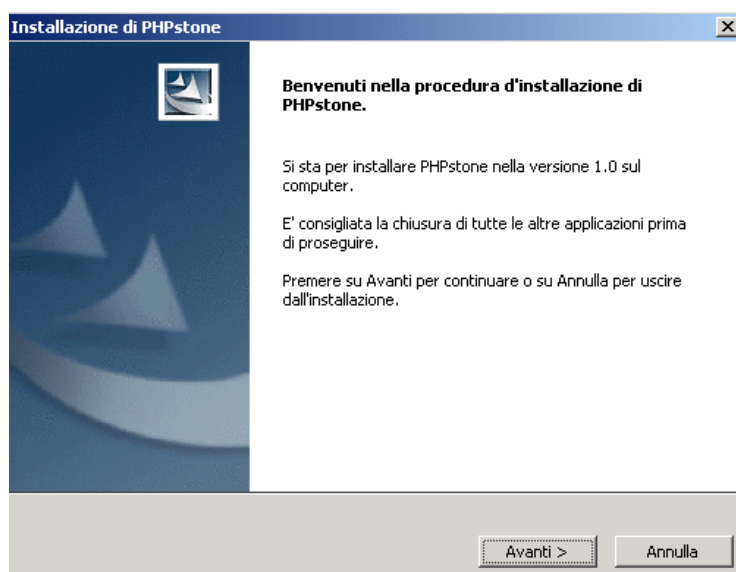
Installazione di PHPstone

Benvenuti nella procedura d'installazione di PHPstone.

Si sta per installare PHPstone nella versione 1.0 sul computer.

E' consigliata la chiusura di tutte le altre applicazioni prima di proseguire.

Premere su Avanti per continuare o su Annulla per uscire dall'installazione.

Avanti >

Annulla